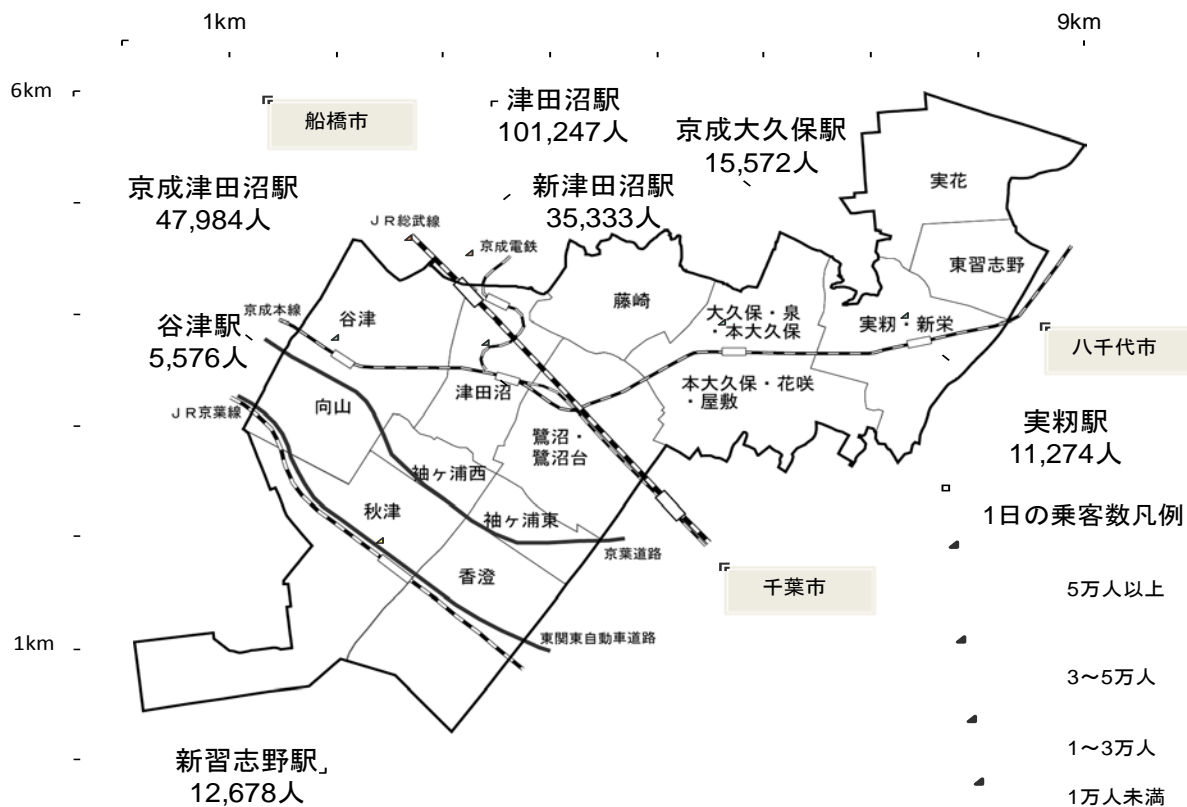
1km

9km

6km

船橋市

津田沼駅
101,247人

京成大久保駅
15,572人

京成津田沼駅
47,984人

新津田沼駅
35,333人

実花

JR総武線

京成電鉄

東習志野

京成本線

谷津

藤崎

大久保・泉
・本大久保

実籾・新栄

八千代市

谷津駅
5,576人

津田沼

本大久保・花咲
・屋敷

JR京葉線

向山

実籾駅
11,274人

鷺沼・
鷺沼台

袖ヶ浦西

1日の乗客数凡例

秋津

袖ヶ浦東

京葉道路

千葉市

香澄

5万人以上

1km

東関東自動車道路

3〜5万人

1〜3万人

新習志野駅
12,678人

1万人未満